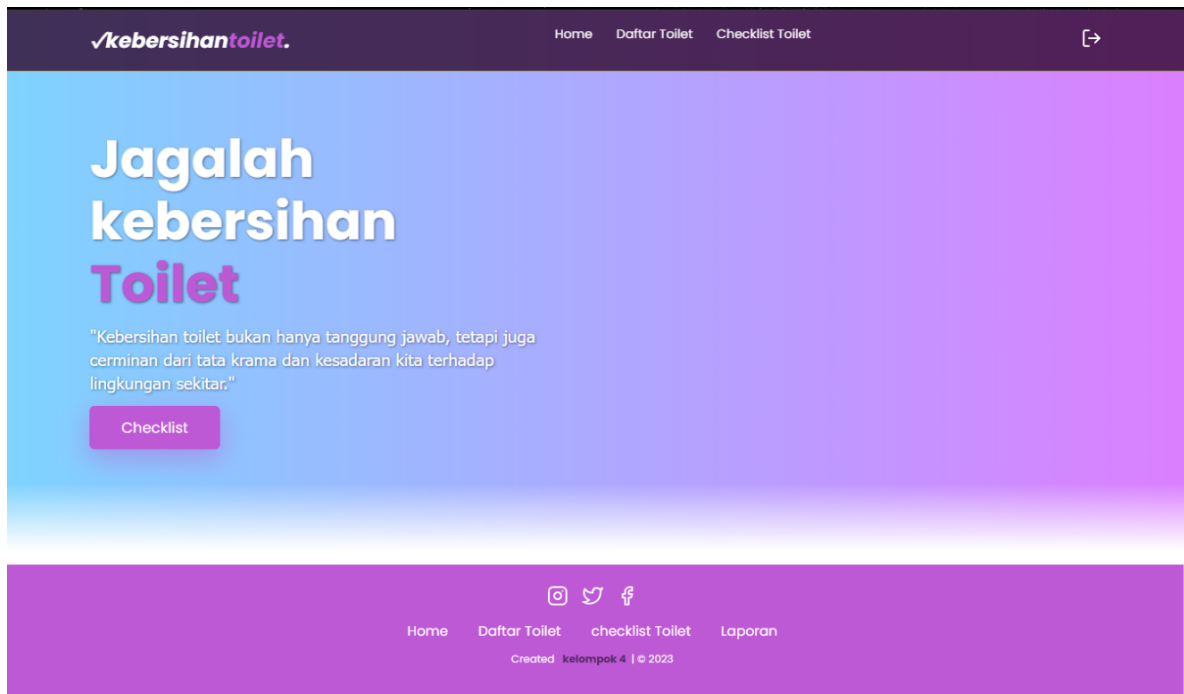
✓kebersihantoilet.

Home Daftar Toilet Checklist Toilet

Jagalah kebersihan Toilet

"Kebersihan toilet bukan hanya tanggung jawab, tetapi juga cerminan dari tata krama dan kesadaran kita terhadap lingkungan sekitar."

Checklist

Home Daftar Toilet checklist Toilet Laporan

Created kelompok 4 | © 2023